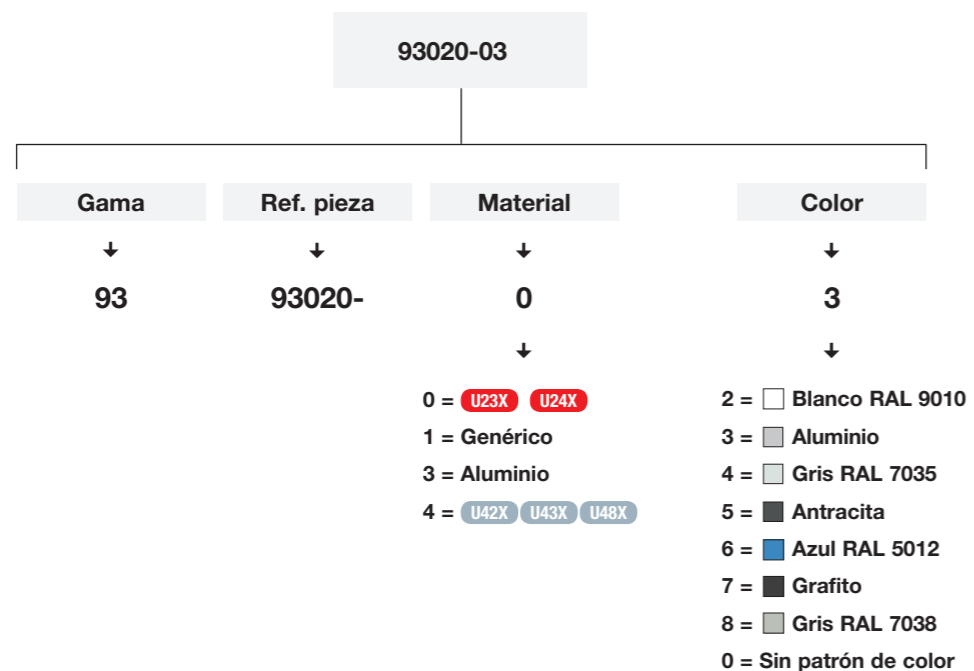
93020-03

Gama
↓
93

Ref. pieza
↓
93020-

Material
↓
0
↓
0 = U23X U24X
1 = Genérico
3 = Aluminio
4 = U42X U43X U48X

Color
↓
3
↓
2 = Blanco RAL 9010
3 = Aluminio
4 = Gris RAL 7035
5 = Antracita
6 = Azul RAL 5012
7 = Grafito
8 = Gris RAL 7038
0 = Sin patrón de color